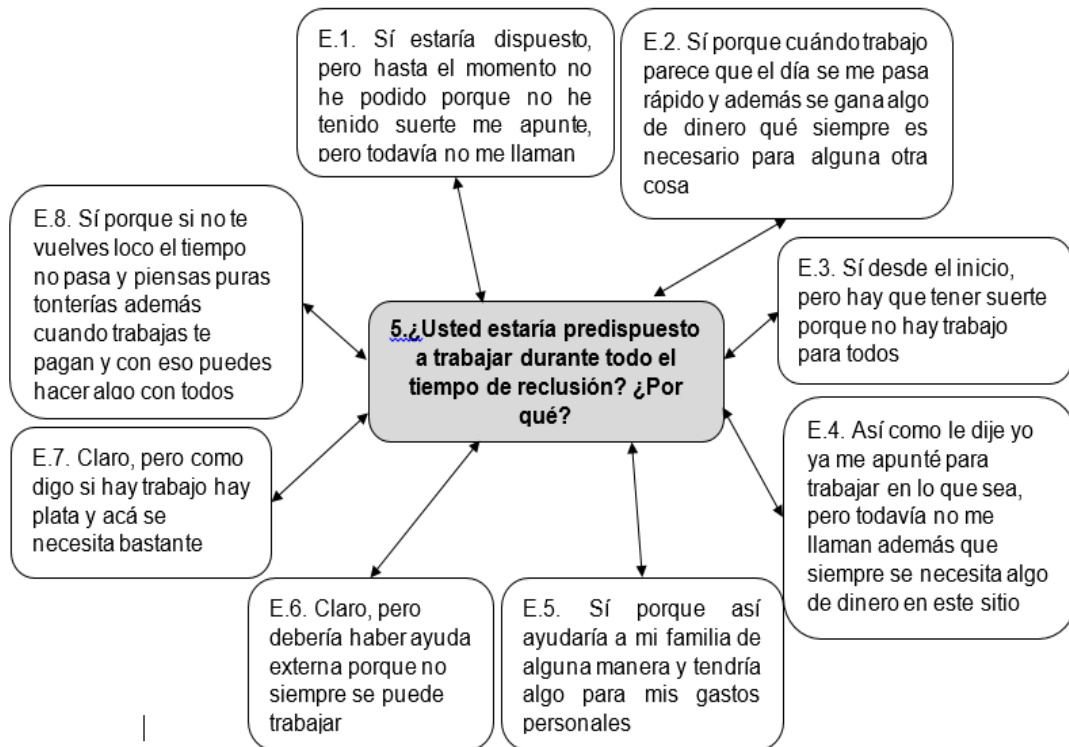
5.¿Usted estaría predispuesto a trabajar durante todo el tiempo de reclusión? ¿Por qué?

E.1. Sí estaría dispuesto, pero hasta el momento no he podido porque no he tenido suerte me apunte, pero todavía no me llaman

E.2. Sí porque cuándo trabajo parece que el día se me pasa rápido y además se gana algo de dinero qué siempre es necesario para alguna otra cosa

E.3. Sí desde el inicio, pero hay que tener suerte porque no hay trabajo para todos

E.4. Así como le dije yo ya me apunté para trabajar en lo que sea, pero todavía no me llaman además que siempre se necesita algo de dinero en este sitio

E.5. Sí porque así ayudaría a mi familia de alguna manera y tendría algo para mis gastos personales

E.6. Claro, pero debería haber ayuda externa porque no siempre se puede trabajar

E.7. Claro, pero como digo si hay trabajo hay plata y acá se necesita bastante

E.8. Sí porque si no te vuelves loco el tiempo no pasa y piensas puras tonterías además cuando trabajas te pagan y con eso puedes hacer algo con todos